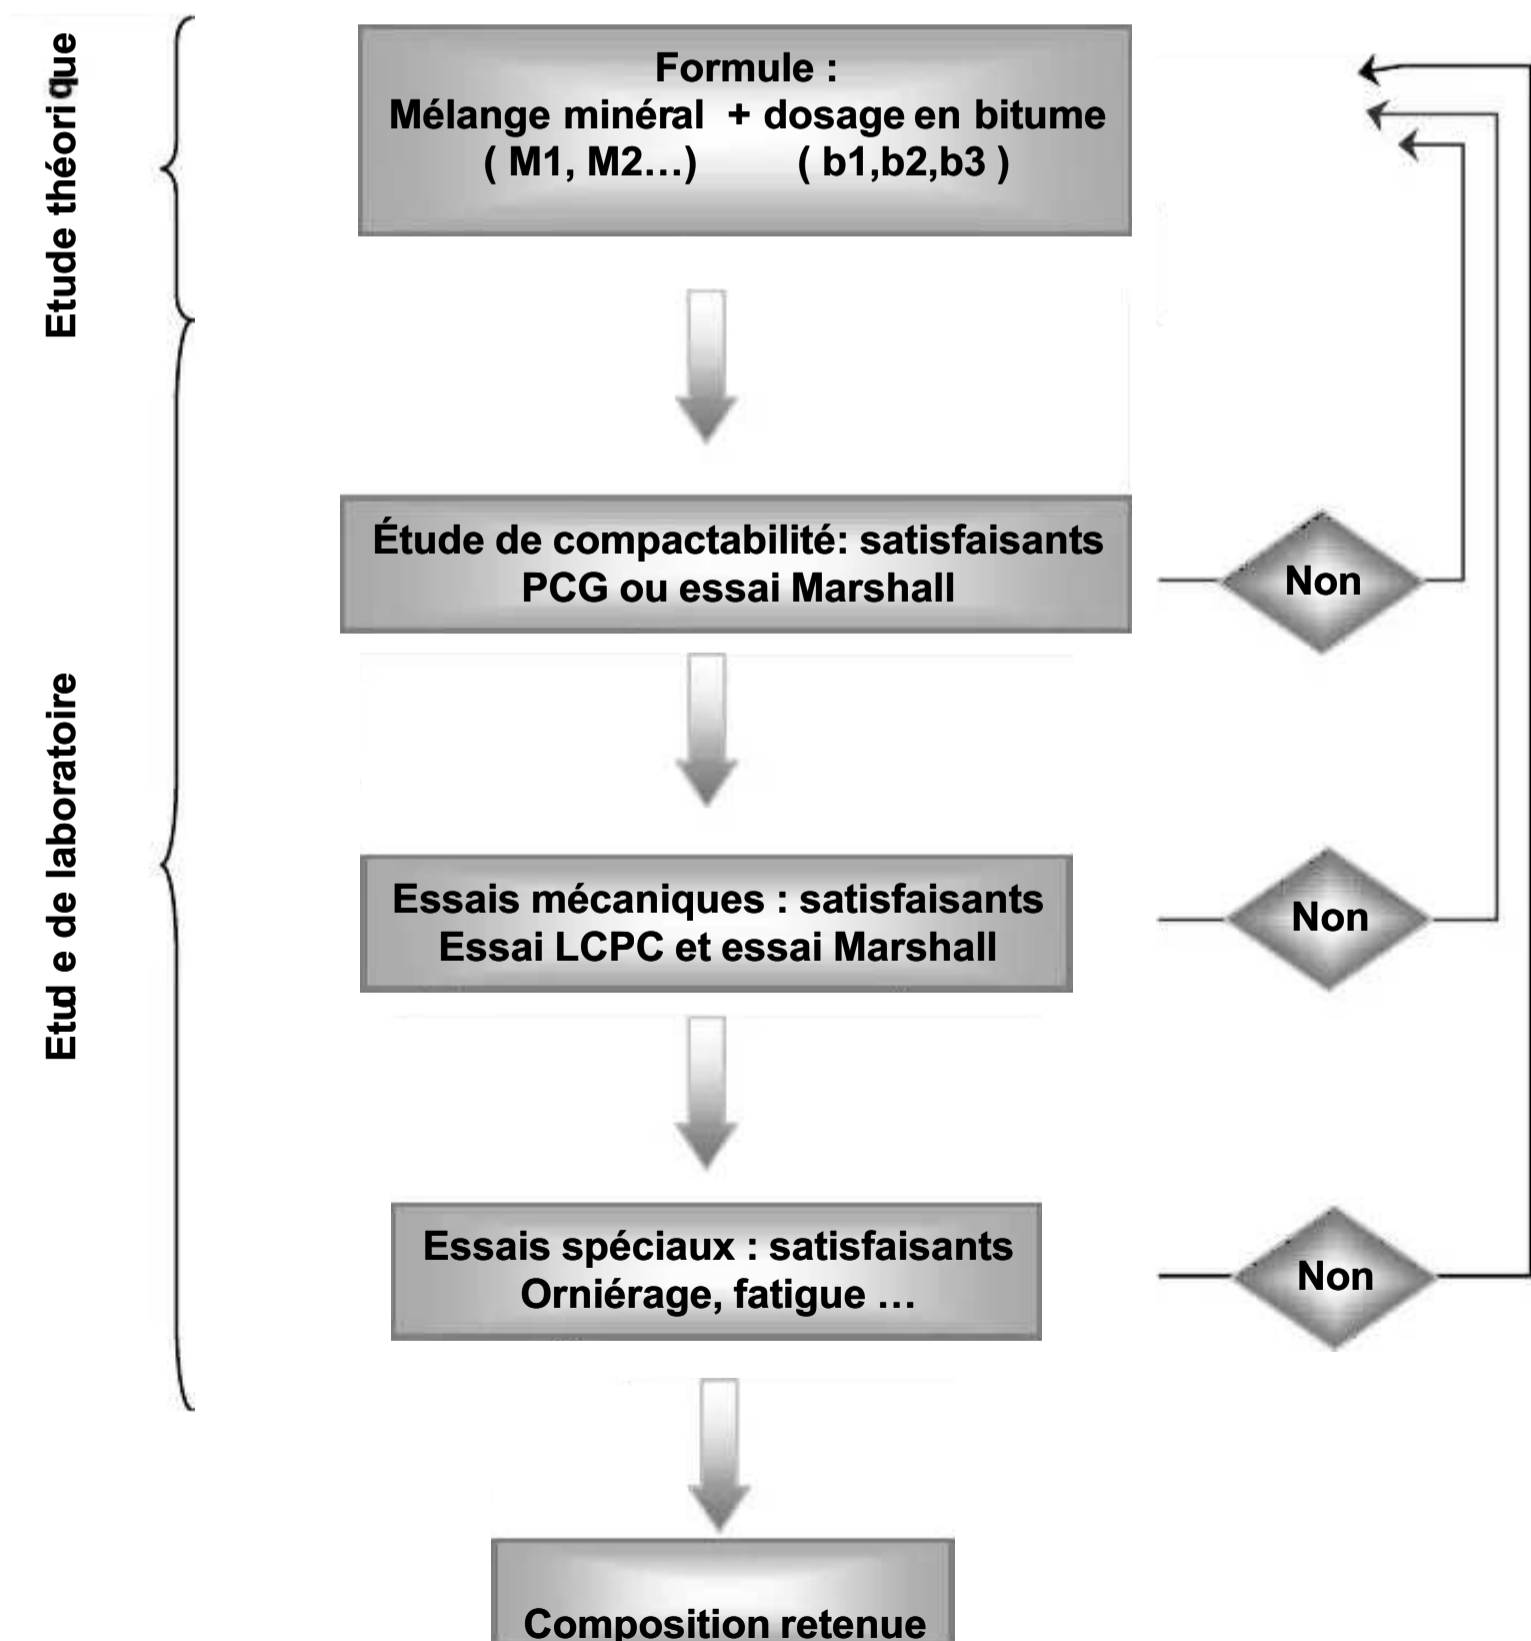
Etude théorique

Etude de laboratoire

Formule :
Mélange minéral + dosage en bitume
( M1, M2…) ( b1,b2,b3 )

Étude de compactabilité: satisfaisants
PCG ou essai Marshall

Non

Essais mécaniques : satisfaisants
Essai LCPC et essai Marshall

Non

Essais spéciaux : satisfaisants
Orniérage, fatigue …

Non

Composition retenue